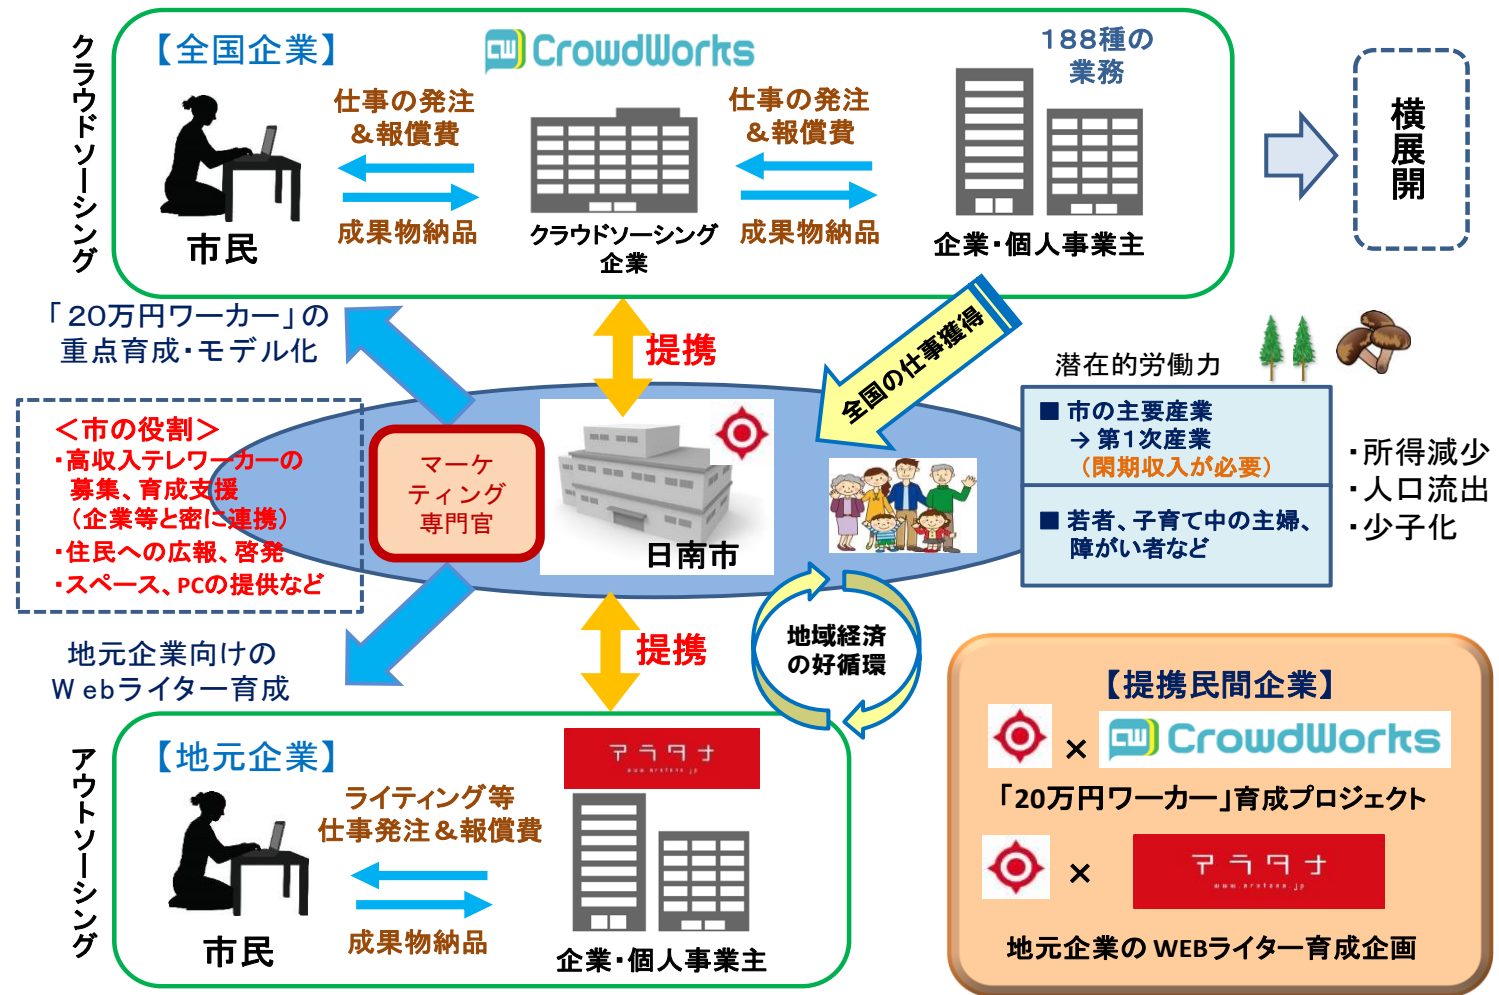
クラウドソーシング

【全国企業】

CrowdWorks

188種の業務

仕事の発注＆報償費

成果物納品

仕事の発注＆報償費

成果物納品

市民

クラウドソーシング企業

企業・個人事業主

横展開

「20万円ワーカー」の重点育成・モデル化

提携

全国の仕事獲得

潜在的労働力

＜市の役割＞
・高収入テレワーカーの募集、育成支援（企業等と密に連携）
・住民への広報、啓発
・スペース、PCの提供など

マーケティング専門官

日南市

■ 市の主要産業 → 第1次産業 （閑期収入が必要）

■ 若者、子育て中の主婦、障がい者など

・所得減少
・人口流出
・少子化

地元企業向けのWebライター育成

提携

地域経済の好循環

アウトソーシング

【地元企業】

アラタナ

ライティング等仕事発注＆報償費

成果物納品

市民

企業・個人事業主

【提携民間企業】

× CrowdWorks

「20万円ワーカー」育成プロジェクト

× アラタナ

地元企業のWEBライター育成企画